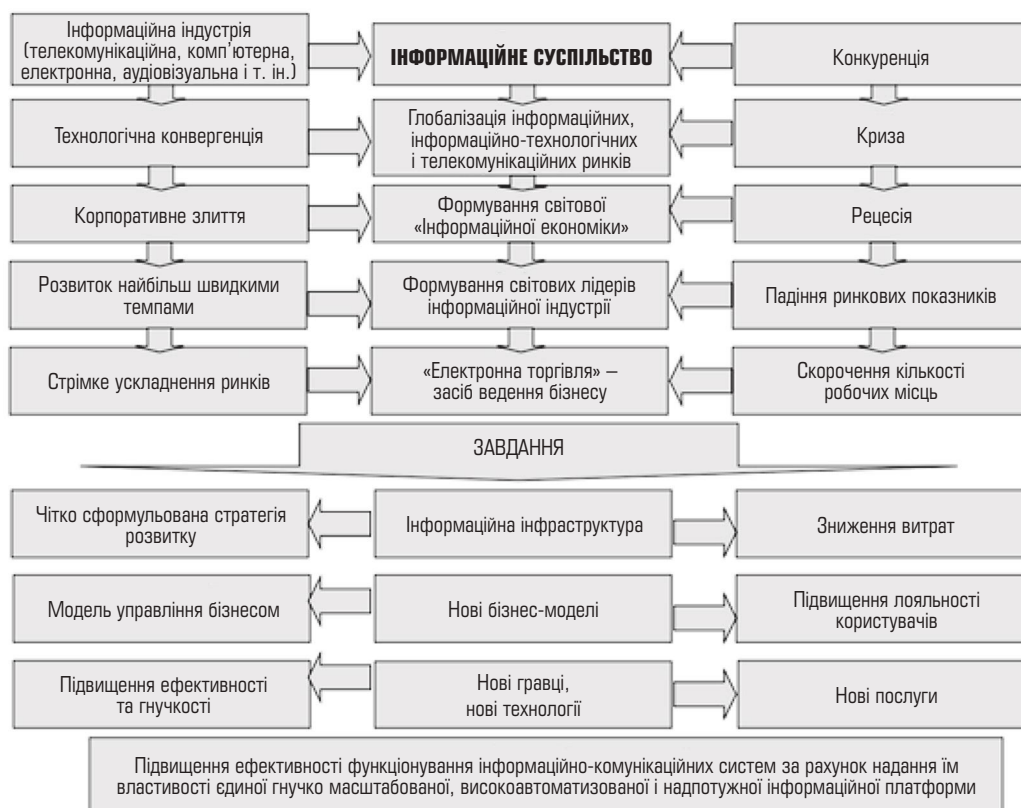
Інформаційна індустрія (телекомунікаційна, комп'ютерна, електронна, аудіовізуальна і т. ін.)

ІНФОРМАЦІЙНЕ СУСПІЛЬСТВО

Конкуренція

Технологічна конвергенція

Глобалізація інформаційних, інформаційно-технологічних і телекомунікаційних ринків

Криза

Корпоративне злиття

Формування світової «Інформаційної економіки»

Рецесія

Розвиток найбільш швидкими темпами

Формування світових лідерів інформаційної індустрії

Падіння ринкових показників

Стрімке ускладнення ринків

«Електронна торгівля» – засіб ведення бізнесу

Скорочення кількості робочих місць

ЗАВДАННЯ

Чітко сформульована стратегія розвитку

Інформаційна інфраструктура

Зниження витрат

Модель управління бізнесом

Нові бізнес-моделі

Підвищення лояльності користувачів

Підвищення ефективності та гнучкості

Нові гравці, нові технології

Нові послуги

Підвищення ефективності функціонування інформаційно-комунікаційних систем за рахунок надання їм властивості єдиної гнучко масштабованої, високоавтоматизованої і надпотужної інформаційної платформи